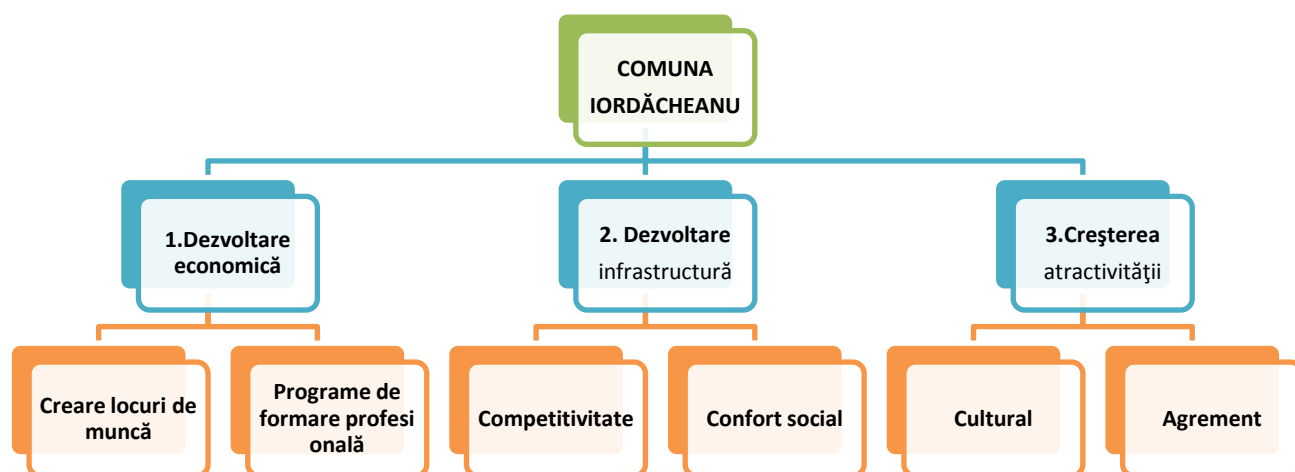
COMUNA IORDĂCHEANU

1.Dezvoltare economică

2. Dezvoltare infrastructură

3.Creşterea atractivităţii

Creare locuri de muncă

Programe de formare profesi onală

Competitivitate

Confort social

Cultural

Agrement